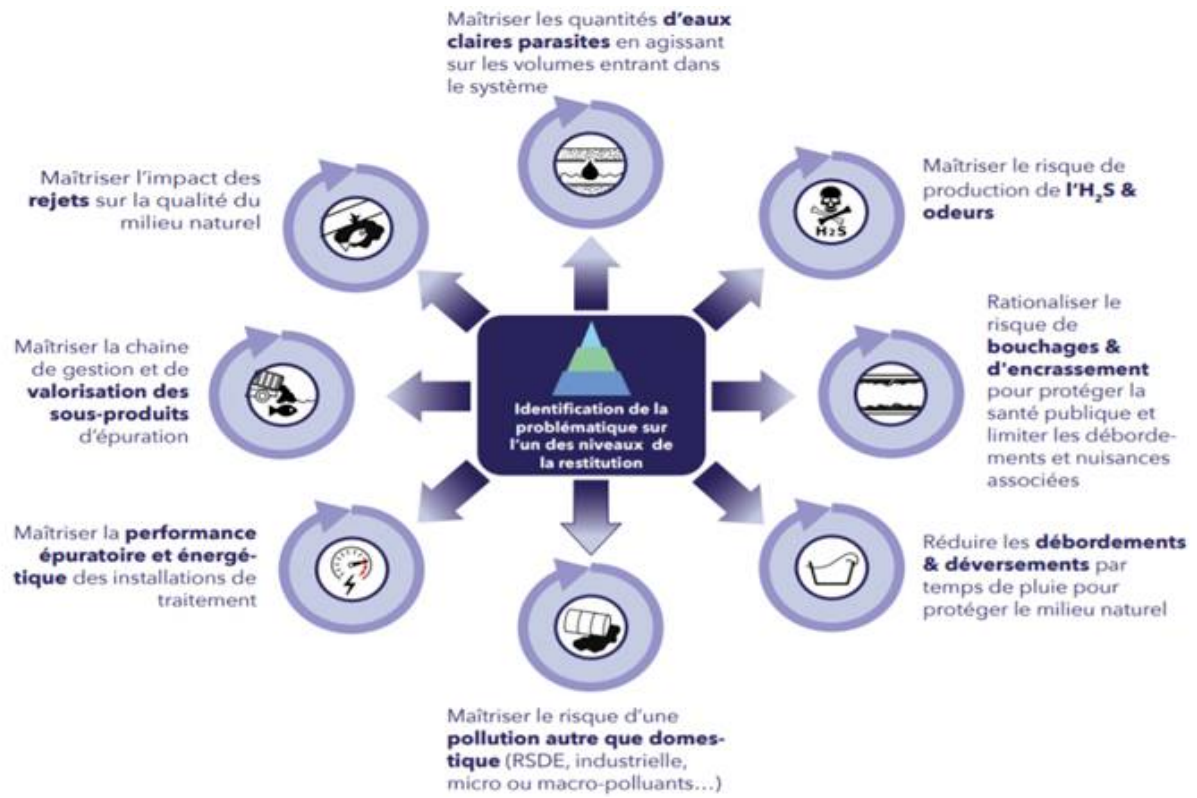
Maîtriser les quantités **d'eaux claires parasites** en agissant sur les volumes entrant dans le système

Maîtriser le risque de production de **l'$H_2S$ & odeurs**

$H_2S$

Rationaliser le risque de **bouchages & d'encrassement** pour protéger la santé publique et limiter les débordements et nuisances associées

Réduire les **débordements & déversements** par temps de pluie pour protéger le milieu naturel

Maîtriser le risque d'une **pollution autre que domestique** (RSDE, industrielle, micro ou macro-polluants…)

Maîtriser la **performance épuratoire et énergétique** des installations de traitement

Maîtriser la chaine de gestion et de **valorisation des sous-produits** d'épuration

Maîtriser l'impact des **rejets** sur la qualité du milieu naturel

Identification de la problématique sur l'un des niveaux de la restitution